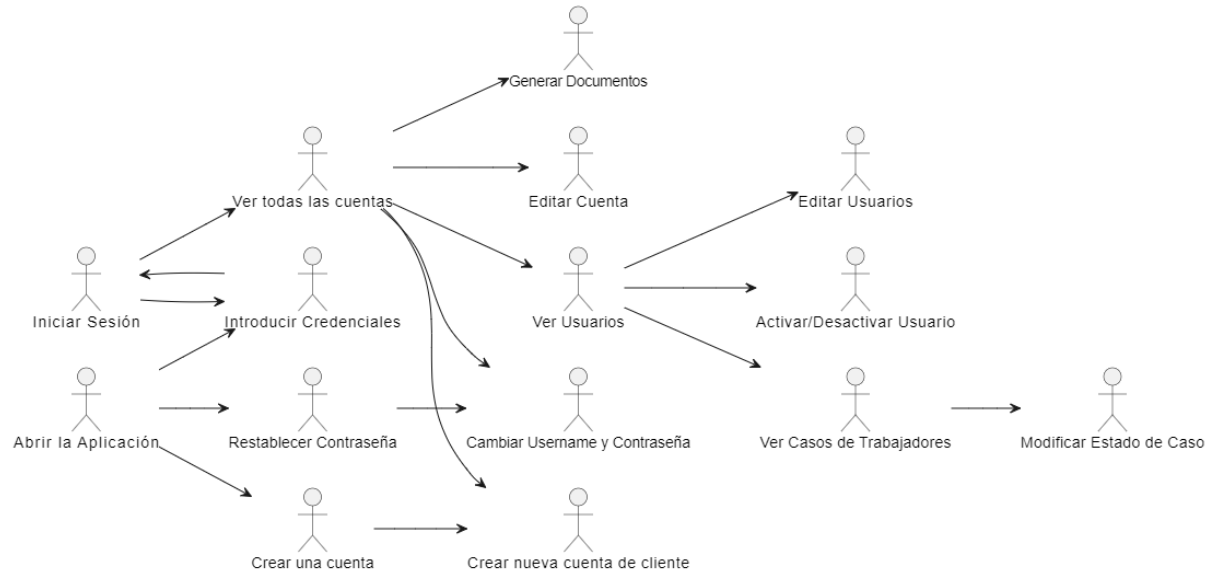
Generar Documentos

Ver todas las cuentas

Editar Cuenta

Editar Usuarios

Iniciar Sesión

Introducir Credenciales

Ver Usuarios

Activar/Desactivar Usuario

Abrir la Aplicación

Restablecer Contraseña

Cambiar Username y Contraseña

Ver Casos de Trabajadores

Modificar Estado de Caso

Crear una cuenta

Crear nueva cuenta de cliente